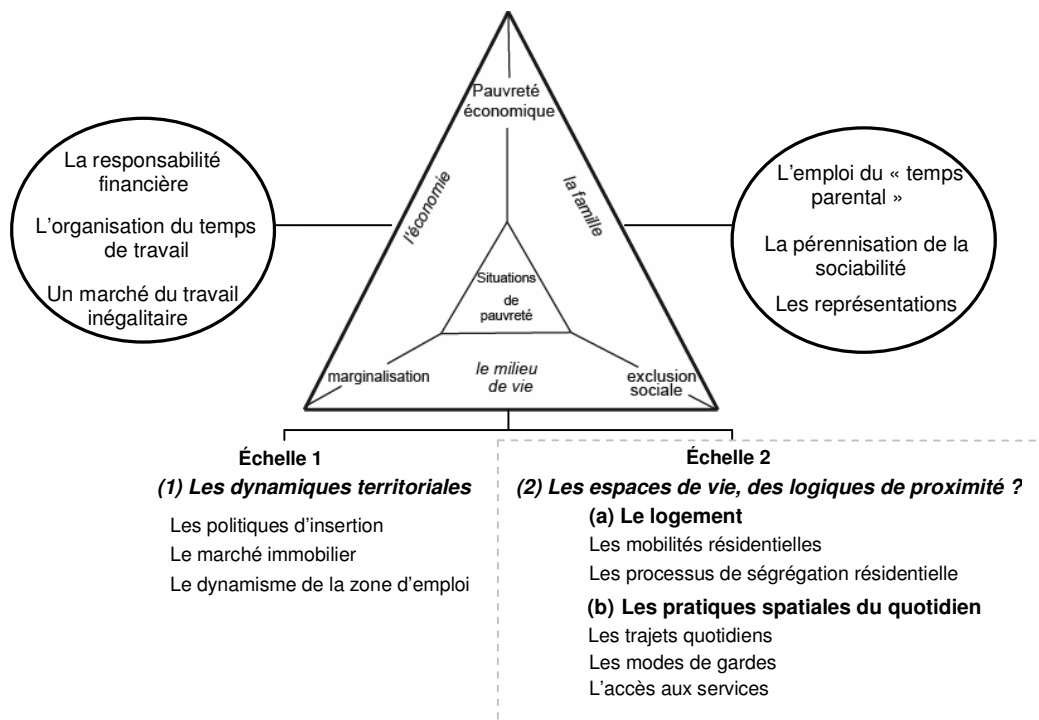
La responsabilité financière

L'organisation du temps de travail

Un marché du travail inégalitaire

Pauvreté économique

l'économie

la famille

Situations de pauvreté

marginalisation

le milieu de vie

exclusion sociale

L'emploi du « temps parental »

La pérennisation de la sociabilité

Les représentations

Échelle 1

(1) Les dynamiques territoriales

Les politiques d'insertion

Le marché immobilier

Le dynamisme de la zone d'emploi

Échelle 2

(2) Les espaces de vie, des logiques de proximité ?

(a) Le logement

Les mobilités résidentielles

Les processus de ségrégation résidentielle

(b) Les pratiques spatiales du quotidien

Les trajets quotidiens

Les modes de gardes

L'accès aux services